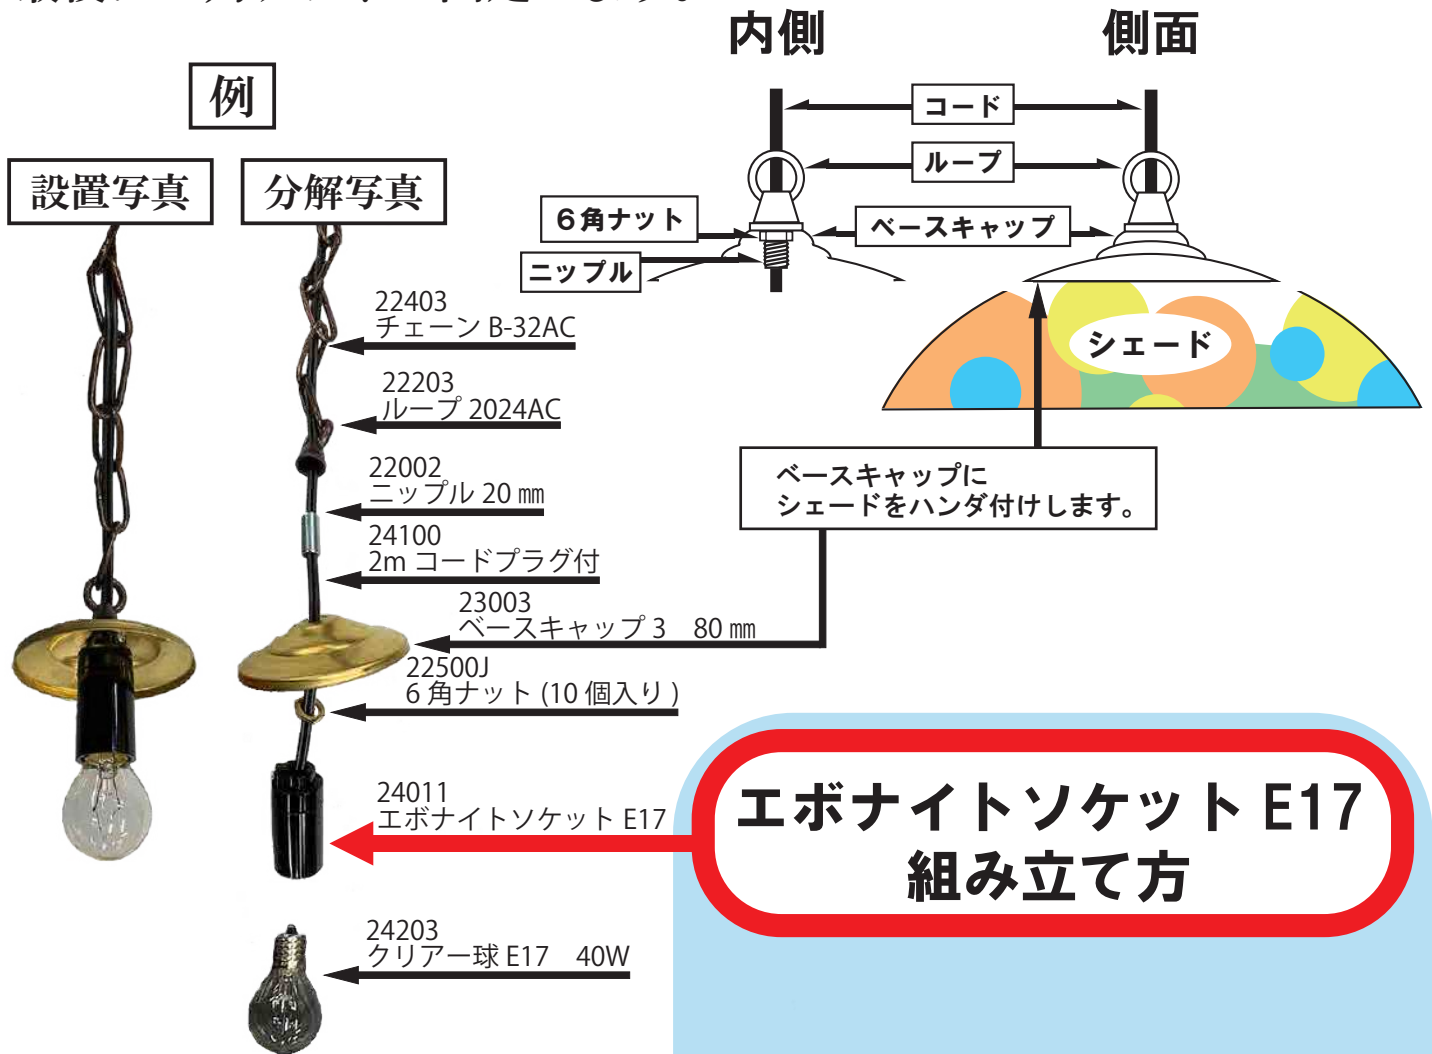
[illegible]

内側

側面

例

設置写真

分解写真

コード

ループ

6角ナット

ベースキャップ

ニップル

シェード

22403
チェーン B-32AC

22203
ループ 2024AC

22002
ニップル 20 mm

24100
2m コードプラグ付

23003
ベースキャップ 3　80 mm

22500J
6 角ナット (10 個入り )

ベースキャップに
シェードをハンダ付けします。

24011
エボナイトソケット E17

エボナイトソケット E17
組み立て方

24203
クリアー球 E17　40W